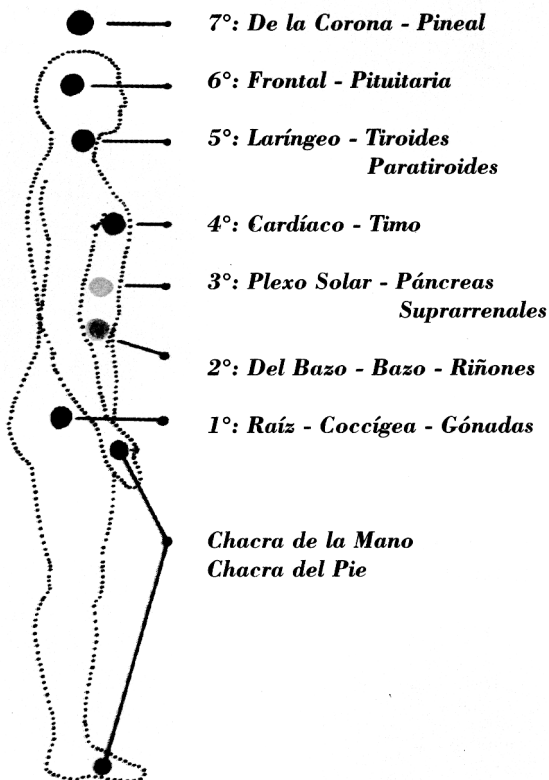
7°: De la Corona - Pineal

6°: Frontal - Pituitaria

5°: Laríngeo - Tiroides
Paratiroides

4°: Cardíaco - Timo

3°: Plexo Solar - Páncreas
Suprarrenales

2°: Del Bazo - Bazo - Riñones

1°: Raíz - Coccígea - Gónadas

Chacra de la Mano
Chacra del Pie